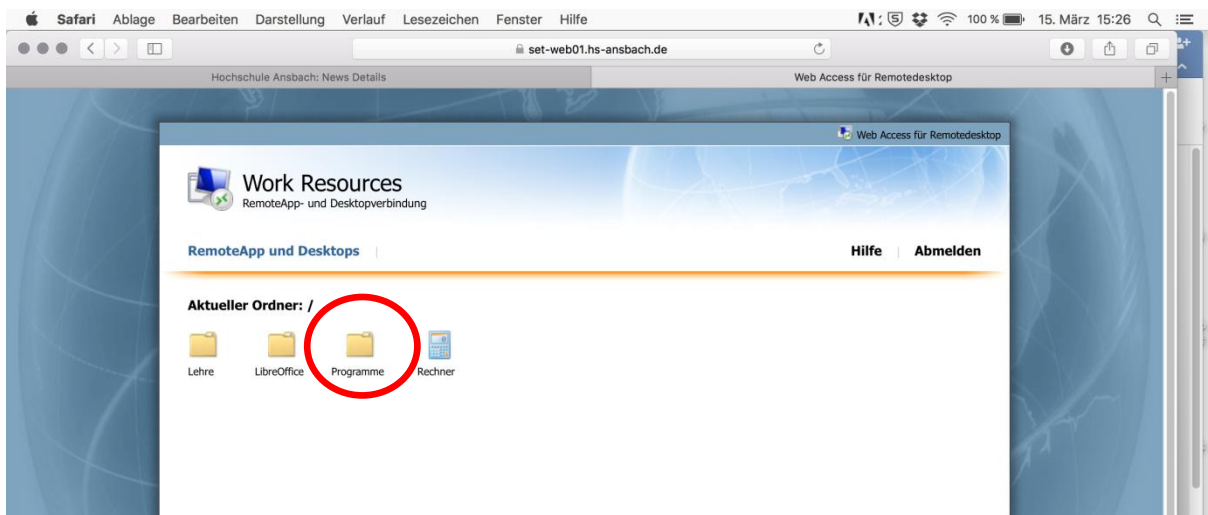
Safari Ablage Bearbeiten Darstellung Verlauf Lesezeichen Fenster Hilfe

100 % 15. März 15:26

set-web01.hs-ansbach.de

Hochschule Ansbach: News Details

Web Access für Remotedesktop

Web Access für Remotedesktop

Work Resources
RemoteApp- und Desktopverbindung

RemoteApp und Desktops

Hilfe | Abmelden

Aktueller Ordner: /

Lehre
LibreOffice
Programme
Rechner